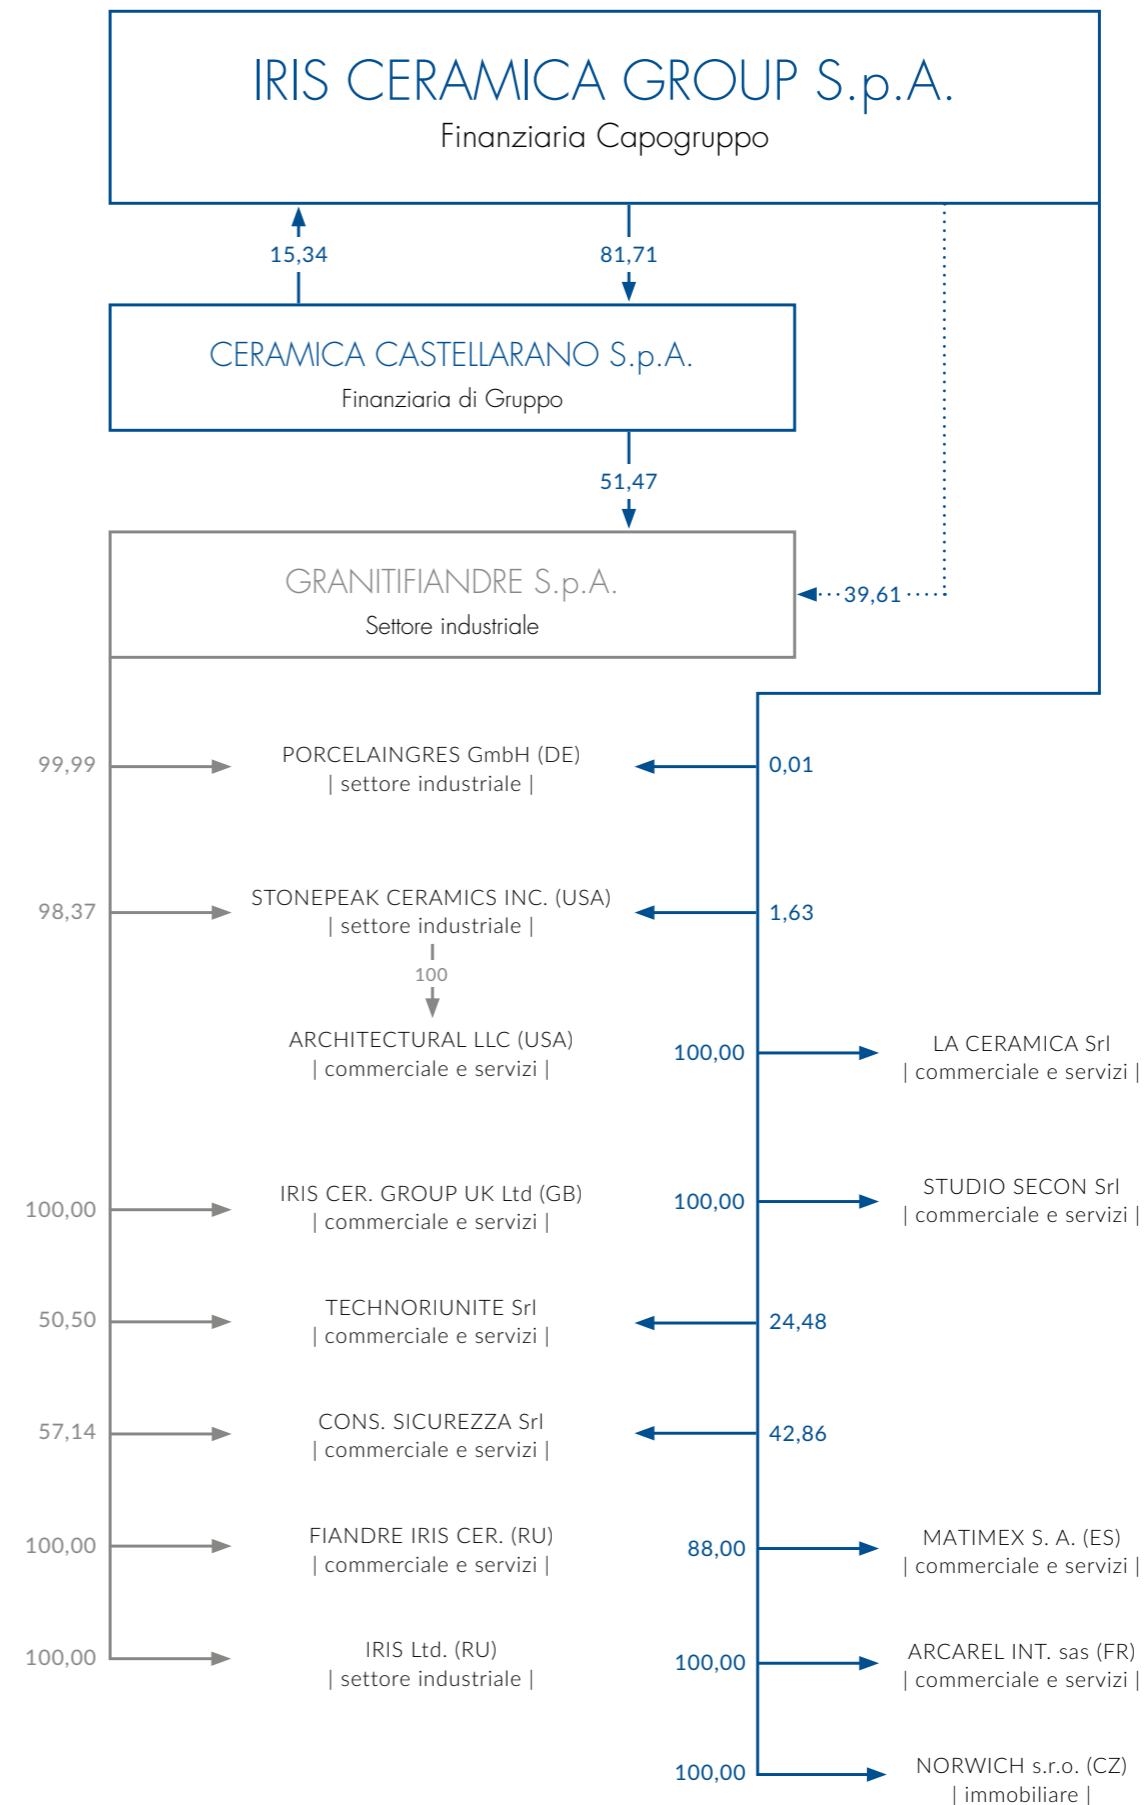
IRIS CERAMICA GROUP S.p.A.
Finanziaria Capogruppo

15,34

81,71

CERAMICA CASTELLARANO S.p.A.
Finanziaria di Gruppo

51,47

GRANITIFIANDRE S.p.A.
Settore industriale

39,61

99,99
PORCELAINGRES GmbH (DE)
| settore industriale |
0,01

98,37
STONEPEAK CERAMICS INC. (USA)
| settore industriale |
1,63

100

ARCHITECTURAL LLC (USA)
| commerciale e servizi |

100,00
LA CERAMICA Srl
| commerciale e servizi |

100,00
IRIS CER. GROUP UK Ltd (GB)
| commerciale e servizi |

100,00
STUDIO SECON Srl
| commerciale e servizi |

50,50
TECHNORIUNITE Srl
| commerciale e servizi |
24,48

57,14
CONS. SICUREZZA Srl
| commerciale e servizi |
42,86

100,00
FIANDRE IRIS CER. (RU)
| commerciale e servizi |

88,00
MATIMEX S. A. (ES)
| commerciale e servizi |

100,00
IRIS Ltd. (RU)
| settore industriale |

100,00
ARCAREL INT. sas (FR)
| commerciale e servizi |

100,00
NORWICH s.r.o. (CZ)
| immobiliare |